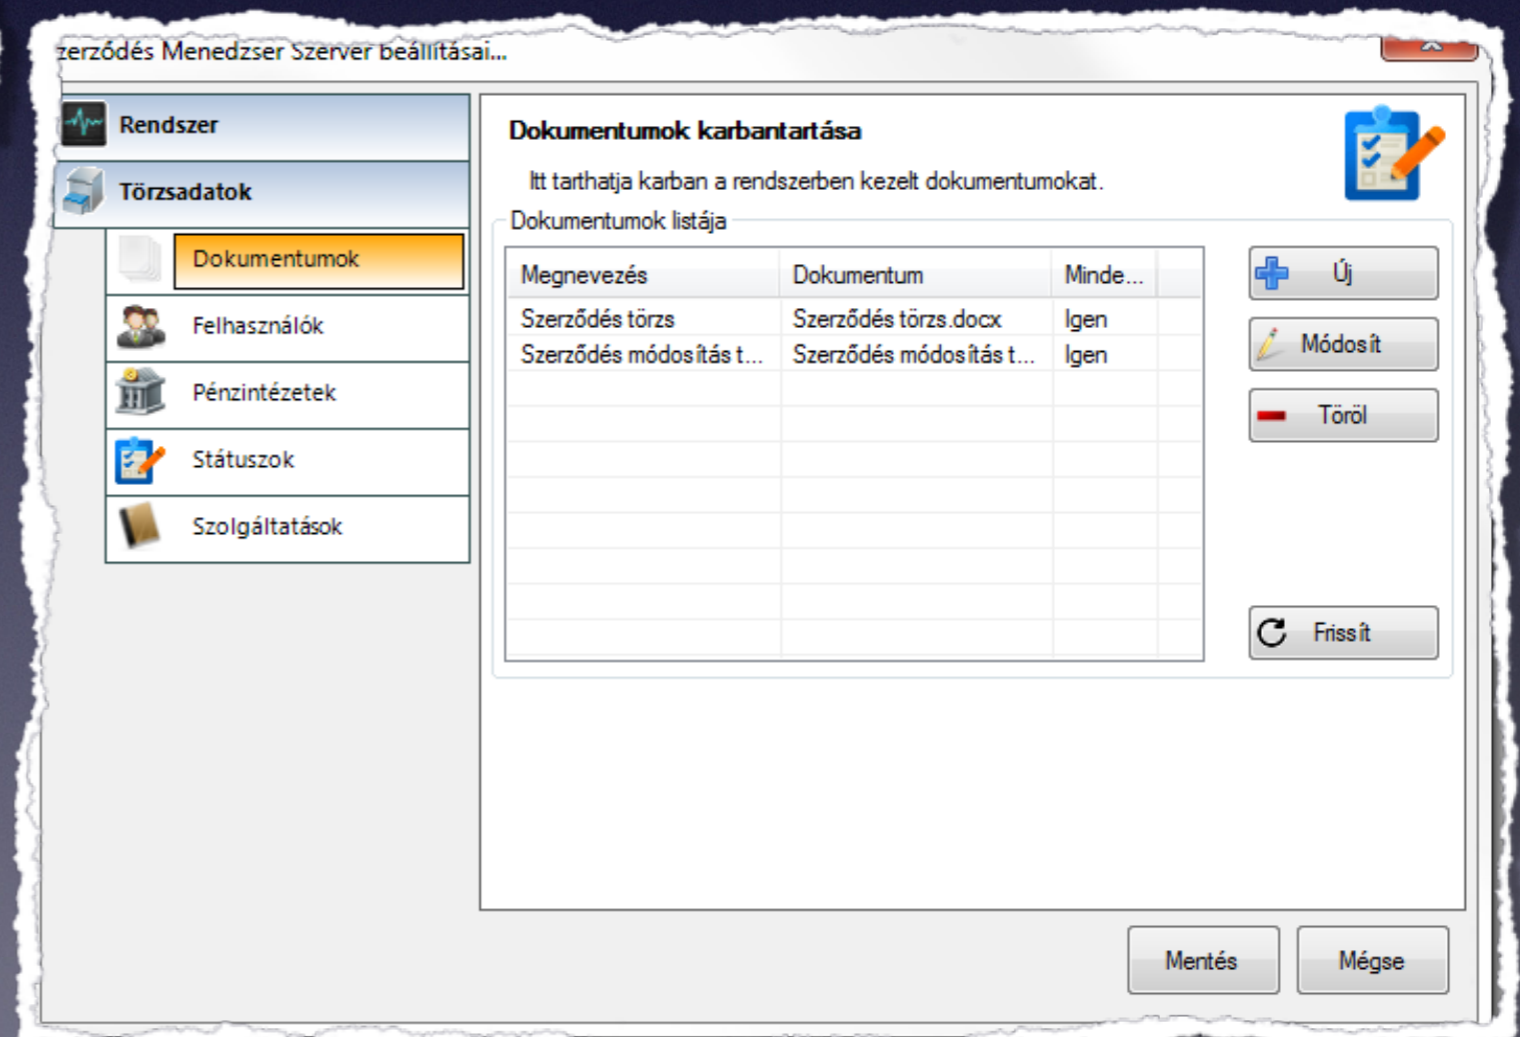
zerződés Menedzser Szerver beállításai...

Rendszer

Törzsadatok

Dokumentumok

Felhasználók

Pénzintézetek

Státuszok

Szolgáltatások

Dokumentumok karbantartása

Itt tarthatja karban a rendszerben kezelt dokumentumokat.

Dokumentumok listája

| Megnevezés | Dokumentum | Minde... |
|---|---|---|
| Szerződés törzs | Szerződés törzs.docx | Igen |
| Szerződés módosítás t... | Szerződés módosítás t... | Igen |

Új

Módosít

Töröl

Frissít

Mentés

Mégse